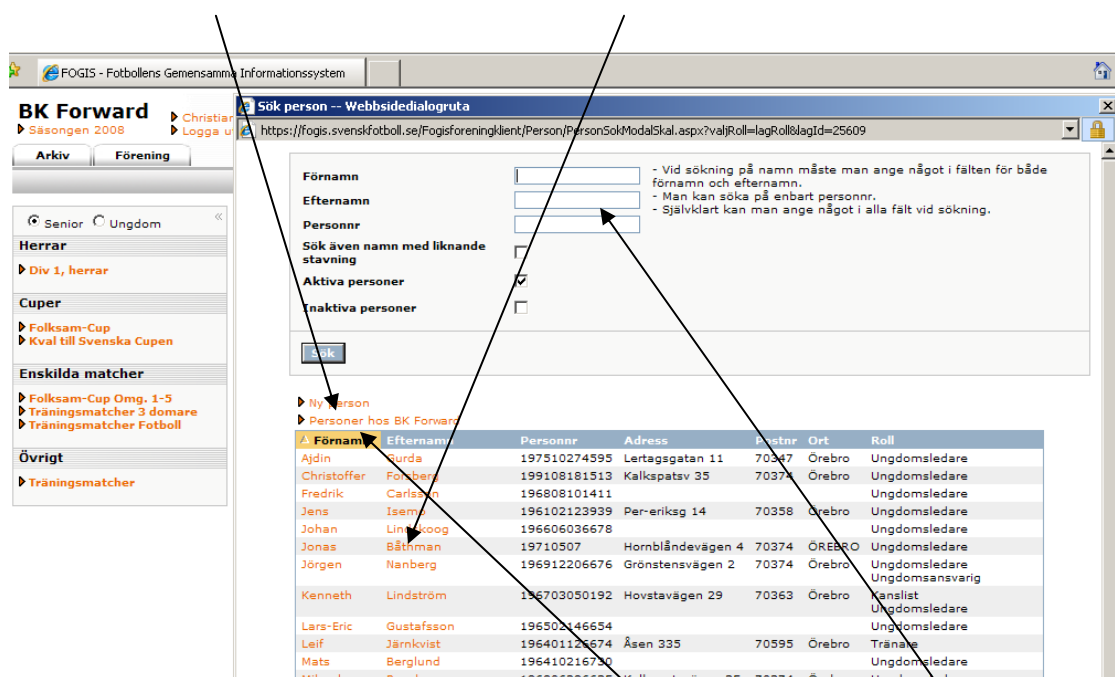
FOGIS - Fotbollens Gemensamma Informationssystem

BK Forward
Säsongen 2008
Christian
Logga u

Arkiv
Förening

Senior Ungdom

Herrar
Div 1, herrar

Cuper
Folksam-Cup
Kval till Svenska Cupen

Enskilda matcher
Folksam-Cup Omg. 1-5
Träningsmatcher 3 domare
Träningsmatcher Fotboll

Övrigt
Träningsmatcher

Sök person -- Webbsidedialogruta
https://fogis.svenskfotboll.se/Fogisforeningklient/Person/PersonSokModalSkal.aspx?valjRoll=lagRoll&lagId=25609

Förnamn
Efternamn
Personnr
Sök även namn med liknande stavning
Aktiva personer
Inaktiva personer

- Vid sökning på namn måste man ange något i fälten för både förnamn och efternamn.
- Man kan söka på enbart personnr.
- Självklart kan man ange något i alla fält vid sökning.

Sök

Ny person
Personer hos BK Forward

| Förnamn | Efternamn | Personnr | Adress | Postnr | Ort | Roll |
|---|---|---|---|---|---|---|
| Ajdin | Gurda | 197510274595 | Lertagsgatan 11 | 70347 | Örebro | Ungdomsledare |
| Christoffer | Forsberg | 199108181513 | Kalkspatsv 35 | 70374 | Örebro | Ungdomsledare |
| Fredrik | Carlsson | 196808101411 | | | | Ungdomsledare |
| Jens | Isemo | 196102123939 | Per-eriksg 14 | 70358 | Örebro | Ungdomsledare |
| Johan | Lindskoog | 196606036678 | | | | Ungdomsledare |
| Jonas | Båthman | 19710507 | Hornblåndevägen 4 | 70374 | ÖREBRO | Ungdomsledare |
| Jörgen | Nanberg | 196912206676 | Grönstensvägen 2 | 70374 | Örebro | Ungdomsledare Ungdomsansvarig |
| Kenneth | Lindström | 196703050192 | Hovstavägen 29 | 70363 | Örebro | Kanslist Ungdomsledare |
| Lars-Eric | Gustafsson | 196502146654 | | | | Ungdomsledare |
| Leif | Järnkvist | 196401126674 | Åsen 335 | 70595 | Örebro | Tränare |
| Mats | Berglund | 196410216730 | | | | Ungdomsledare |